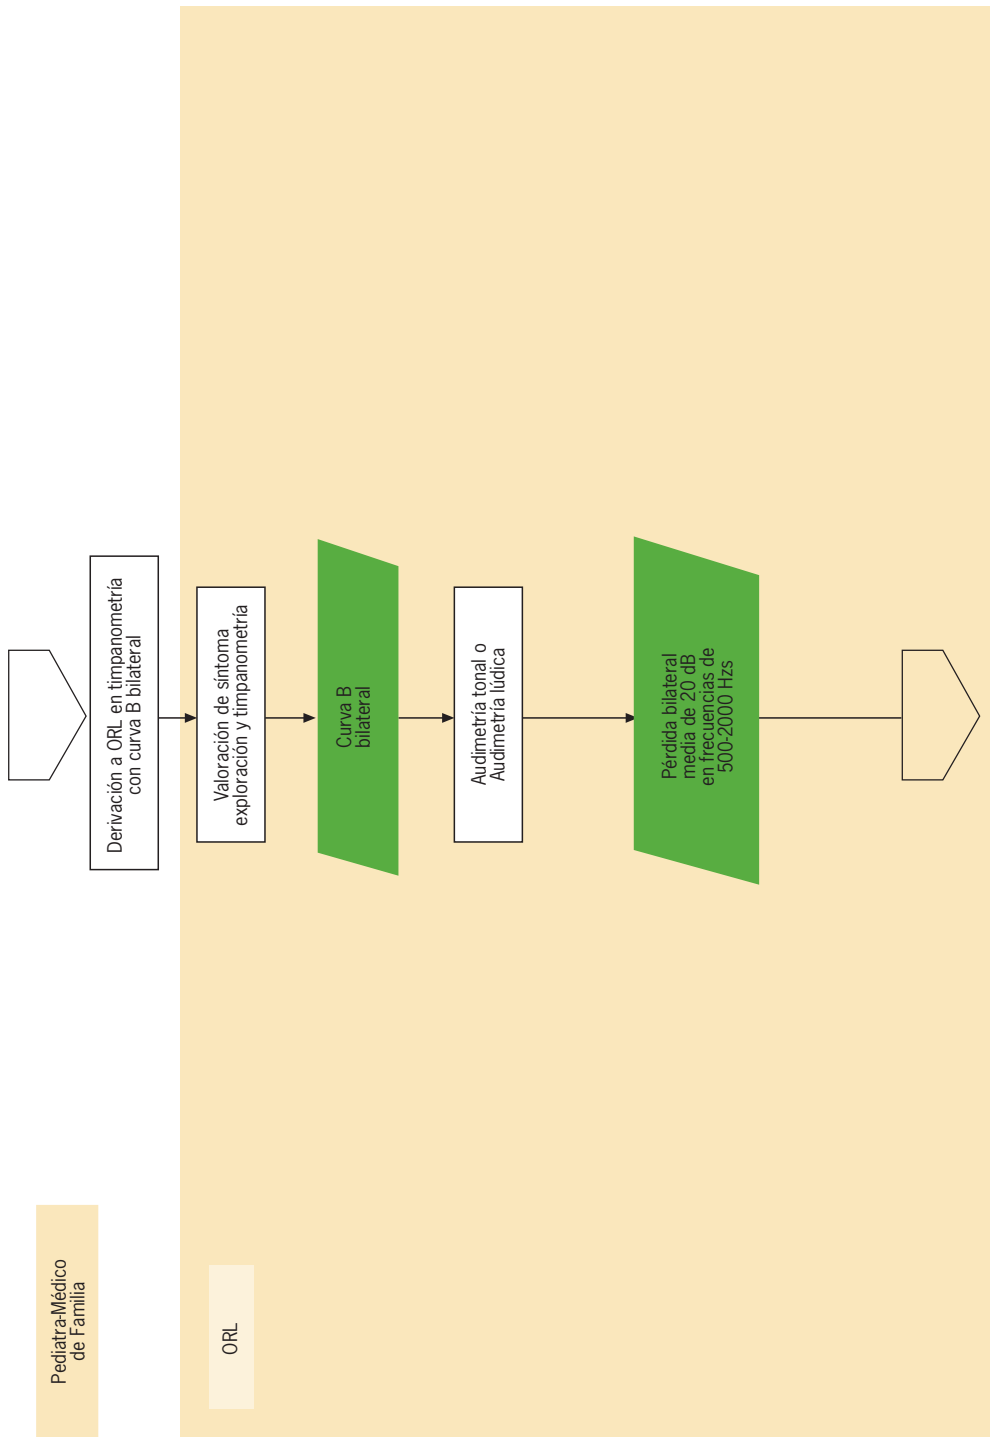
Pediatra-Médico de Familia

ORL

Derivación a ORL en timpanometría con curva B bilateral

Valoración de síntoma exploración y timpanometría

Curva B bilateral

Audimetría tonal o Audimetría lúdica

Pérdida bilateral media de 20 dB en frecuencias de 500-2000 Hzs